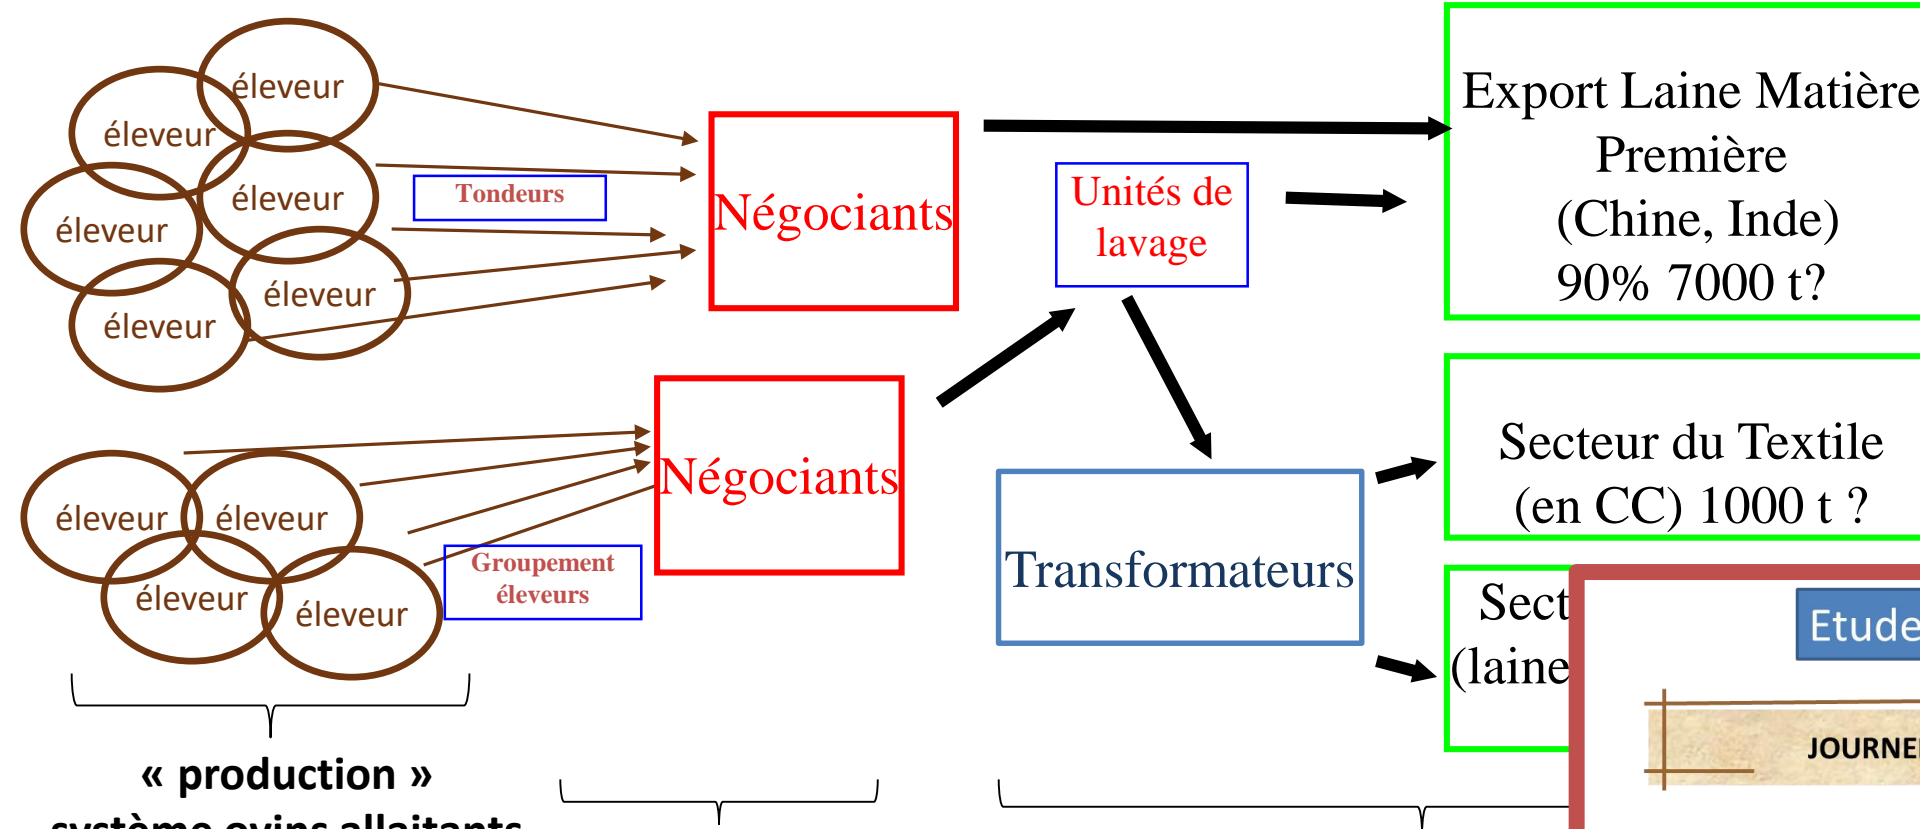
éleveur
éleveur
éleveur
éleveur
éleveur
éleveur

Tondeurs

Négociants

Unités de lavage

Export Laine Matière Première (Chine, Inde) 90% 7000 t?

éleveur
éleveur
éleveur
éleveur

Groupement éleveurs

Négociants

Transformateurs

Secteur du Textile (en CC) 1000 t ?

Sect
(laine

Etude

JOURNE

« production »
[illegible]